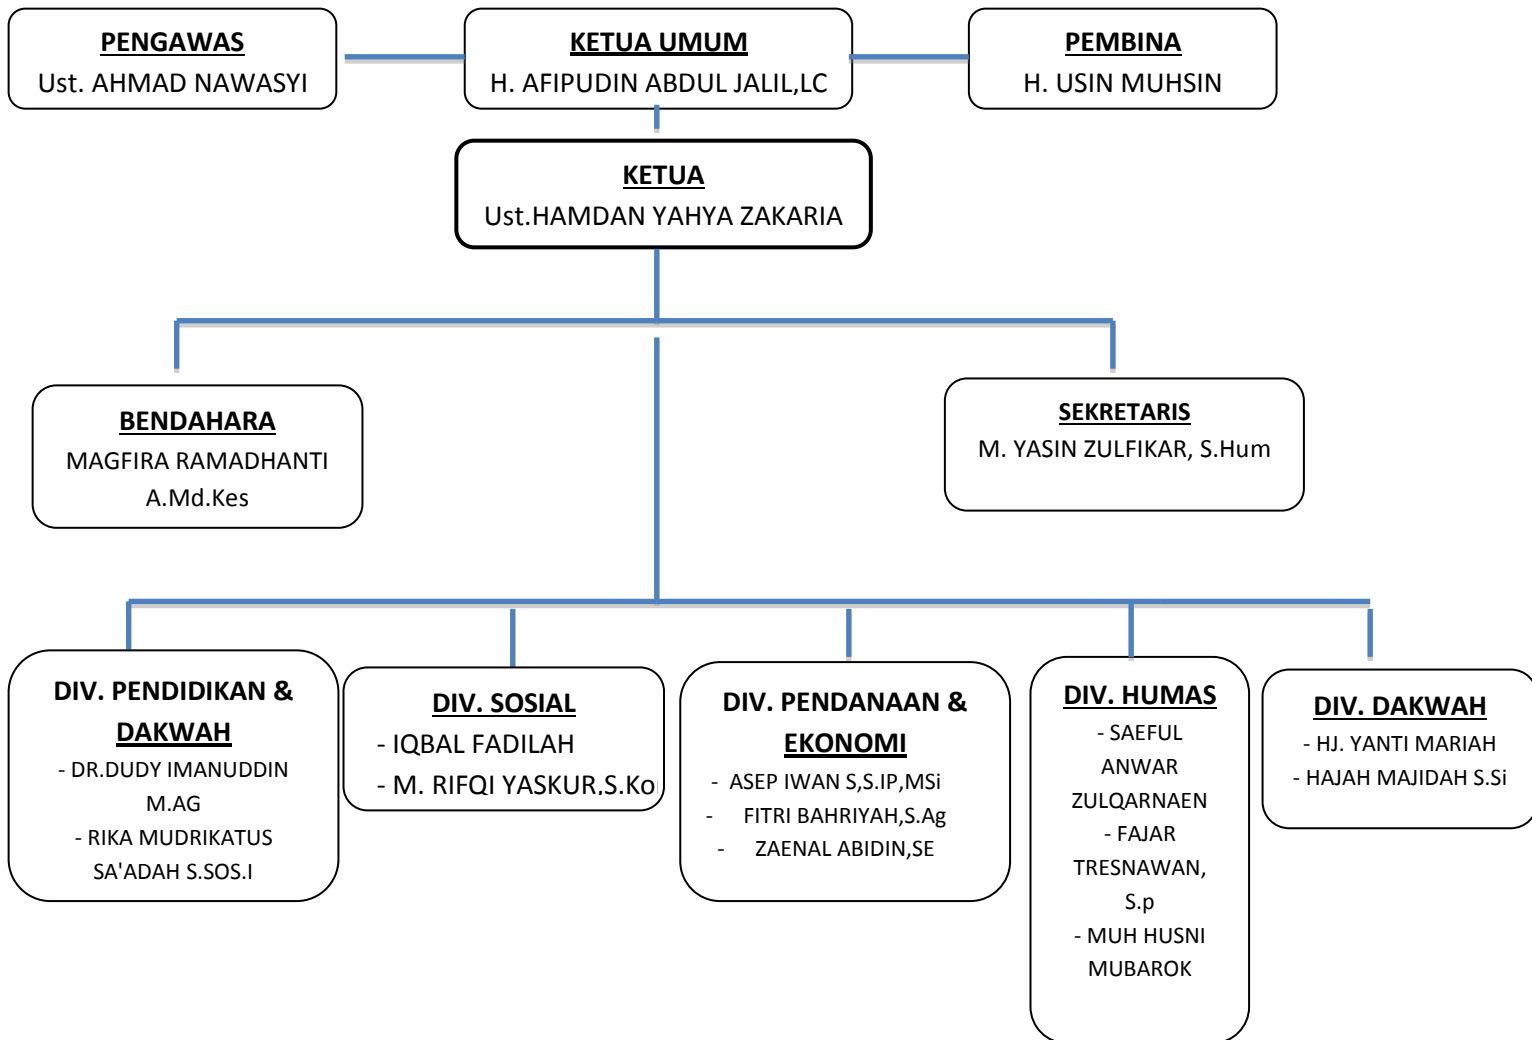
PENGAWAS
Ust. AHMAD NAWASYI

KETUA UMUM
H. AFIPUDIN ABDUL JALIL,LC

PEMBINA
H. USIN MUHSIN

KETUA
Ust.HAMDAN YAHYA ZAKARIA

BENDAHARA
MAGFIRA RAMADHANTI A.Md.Kes

SEKRETARIS
M. YASIN ZULFIKAR, S.Hum

DIV. PENDIDIKAN & DAKWAH
- DR.DUDY IMANUDDIN M.AG
- RIKA MUDRIKATUS SA'ADAH S.SOS.I

DIV. SOSIAL
- IQBAL FADILAH
- M. RIFQI YASKUR.S.Ko

DIV. PENDANAAN & EKONOMI
- ASEP IWAN S,S.IP,MSi
- FITRI BAHRIYAH,S.Ag
- ZAENAL ABIDIN,SE

DIV. HUMAS
- SAEFUL ANWAR ZULQARNAEN
- FAJAR TRESNAWAN, S.p
- MUH HUSNI MUBAROK

DIV. DAKWAH
- HJ. YANTI MARIAH
- HAJAH MAJIDAH S.Si